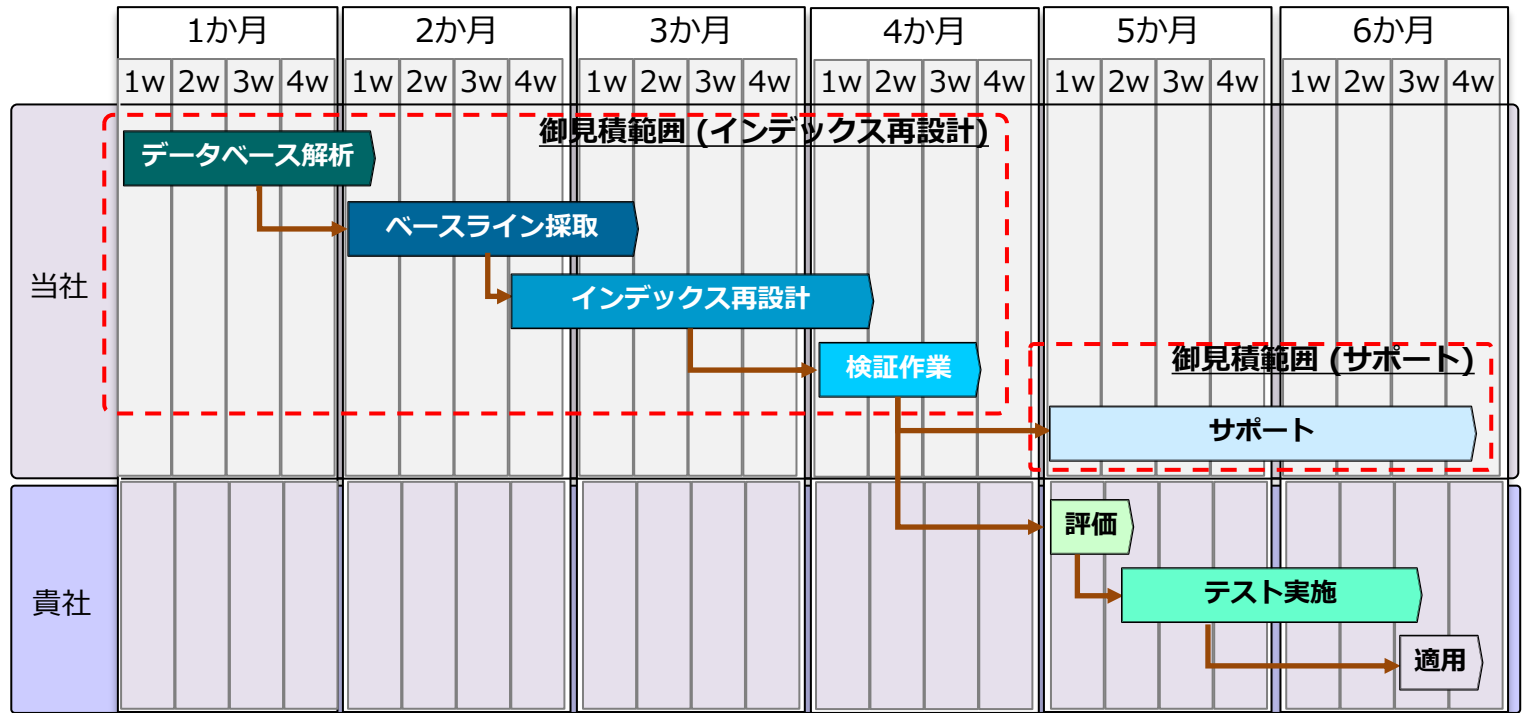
| | 1か月 | | | | 2か月 | | | | 3か月 | | | | 4か月 | | | | 5か月 | | | | 6か月 | | | |
|---|---|---|---|---|---|---|---|---|---|---|---|---|---|---|---|---|---|---|---|---|---|---|---|---|
| | 1w | 2w | 3w | 4w | 1w | 2w | 3w | 4w | 1w | 2w | 3w | 4w | 1w | 2w | 3w | 4w | 1w | 2w | 3w | 4w | 1w | 2w | 3w | 4w |

御見積範囲 (インデックス再設計)

当社

データベース解析

ベースライン採取

インデックス再設計

検証作業

御見積範囲 (サポート)

サポート

貴社

評価

テスト実施

適用